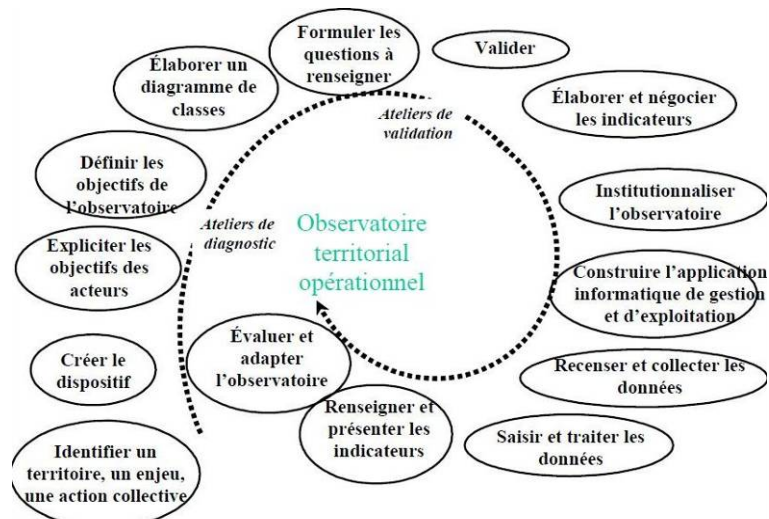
Formuler les questions à renseigner

Valider

Élaborer un diagramme de classes

Ateliers de validation

Élaborer et négocier les indicateurs

Définir les objectifs de l'observatoire

Institutionnaliser l'observatoire

Ateliers de diagnostic

Observatoire territorial opérationnel

Expliciter les objectifs des acteurs

Construire l'application informatique de gestion et d'exploitation

Créer le dispositif

Évaluer et adapter l'observatoire

Recenser et collecter les données

Renseigner et présenter les indicateurs

Saisir et traiter les données

Identifier un territoire, un enjeu, une action collective